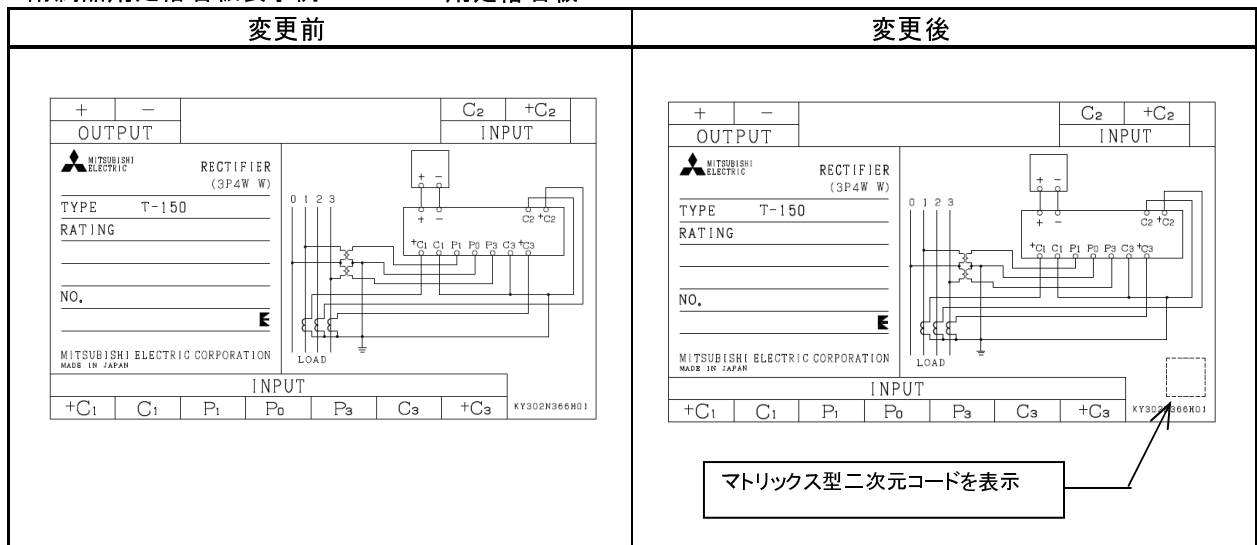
| 変更前 | 変更後 |
|---|---|
| + − OUTPUT $C_2$ $+C_2$ INPUT MITSUBISHI ELECTRIC RECTIFIER (3P4W W) TYPE T-150 RATING NO. MITSUBISHI ELECTRIC CORPORATION MADE IN JAPAN 0 1 2 3 + − + − $C_2$ $+C_2$ $+C_1$ $C_1$ $P_1$ $P_0$ $P_3$ $C_3$ $+C_3$ LOAD INPUT $+C_1$ $C_1$ $P_1$ $P_0$ $P_3$ $C_3$ $+C_3$ KY302N366H01 | + − OUTPUT $C_2$ $+C_2$ INPUT MITSUBISHI ELECTRIC RECTIFIER (3P4W W) TYPE T-150 RATING NO. MITSUBISHI ELECTRIC CORPORATION MADE IN JAPAN 0 1 2 3 + − + − $C_2$ $+C_2$ $+C_1$ $C_1$ $P_1$ $P_0$ $P_3$ $C_3$ $+C_3$ LOAD INPUT $+C_1$ $C_1$ $P_1$ $P_0$ $P_3$ $C_3$ $+C_3$ KY302N366H01 マトリックス型二次元コードを表示 |